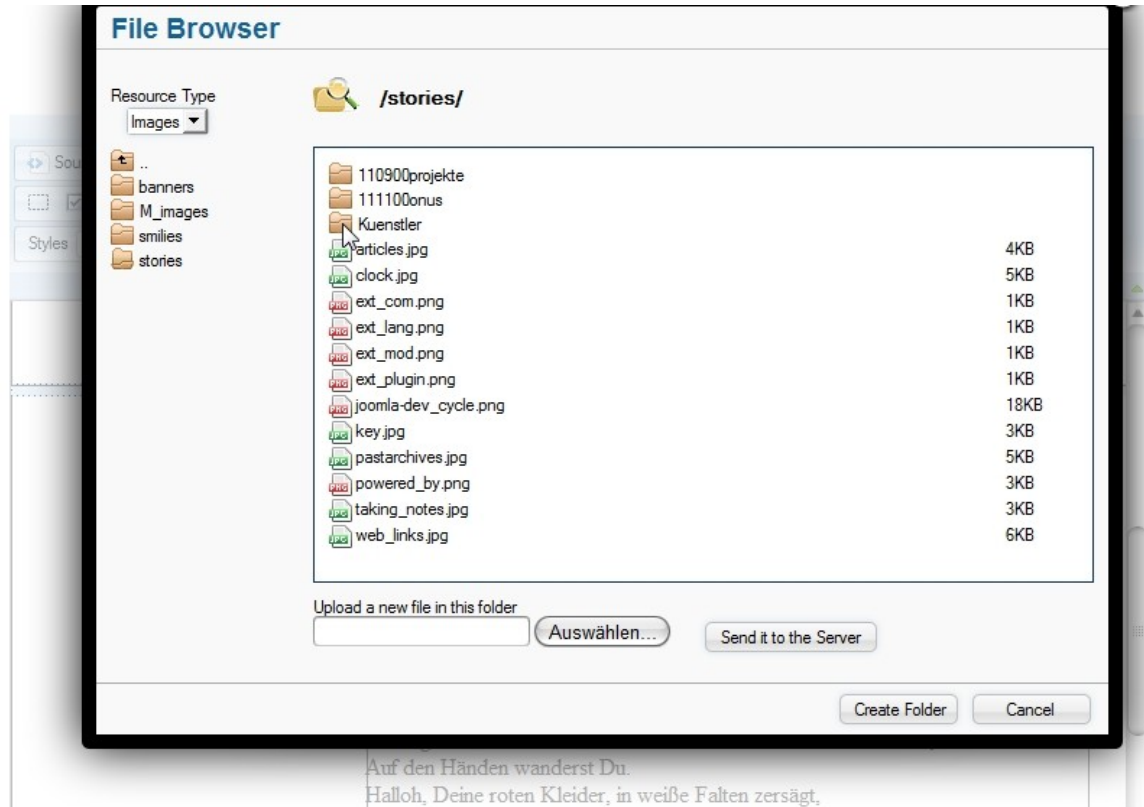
File Browser

Resource Type
Images

..
banners
M_images
smilies
stories

/stories/

110900projekte
111100onus
Kuenstler
articles.jpg 4KB
clock.jpg 5KB
ext_com.png 1KB
ext_lang.png 1KB
ext_mod.png 1KB
ext_plugin.png 1KB
joomla-dev_cycle.png 18KB
key.jpg 3KB
pastarchives.jpg 5KB
powered_by.png 3KB
taking_notes.jpg 3KB
web_links.jpg 6KB

Upload a new file in this folder
Auswählen...
Send it to the Server

Create Folder
Cancel

Sou
Styles

Auf den Händen wanderst Du.
Halloh, Deine roten Kleider, in weiße Falten zersägt,